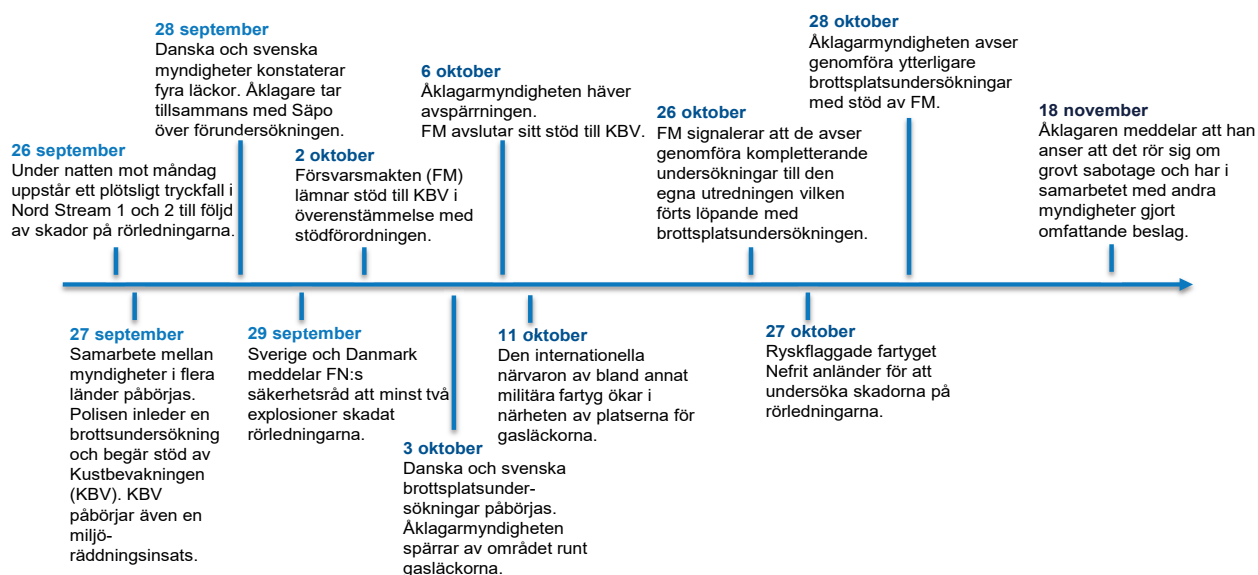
26 september
Under natten mot måndag uppstår ett plötsligt tryckfall i Nord Stream 1 och 2 till följd av skador på rörledningarna.

27 september
Samarbete mellan myndigheter i flera länder påbörjas. Polisen inleder en brottsundersökning och begär stöd av Kustbevakningen (KBV). KBV påbörjar även en miljöräddningsinsats.

28 september
Danska och svenska myndigheter konstaterar fyra läckor. Åklagare tar tillsammans med Säpo över förundersökningen.

29 september
Sverige och Danmark meddelar FN:s säkerhetsråd att minst två explosioner skadat rörledningarna.

2 oktober
Försvarsmakten (FM) lämnar stöd till KBV i överenstämmelse med stödförordningen.

3 oktober
Danska och svenska brottsplatsundersökningar påbörjas. Åklagarmyndigheten spärrar av området runt gasläckorna.

6 oktober
Åklagarmyndigheten häver avspärrningen. FM avslutar sitt stöd till KBV.

11 oktober
Den internationella närvaron av bland annat militära fartyg ökar i närheten av platserna för gasläckorna.

26 oktober
FM signalerar att de avser genomföra kompletterande undersökningar till den egna utredningen vilken förts löpande med brottsplatsundersökningen.

27 oktober
Ryskflaggade fartyget Nefrit anländer för att undersöka skadorna på rörledningarna.

28 oktober
Åklagarmyndigheten avser genomföra ytterligare brottsplatsundersökningar med stöd av FM.

18 november
Åklagaren meddelar att han anser att det rör sig om grovt sabotage och har i samarbetet med andra myndigheter gjort omfattande beslag.